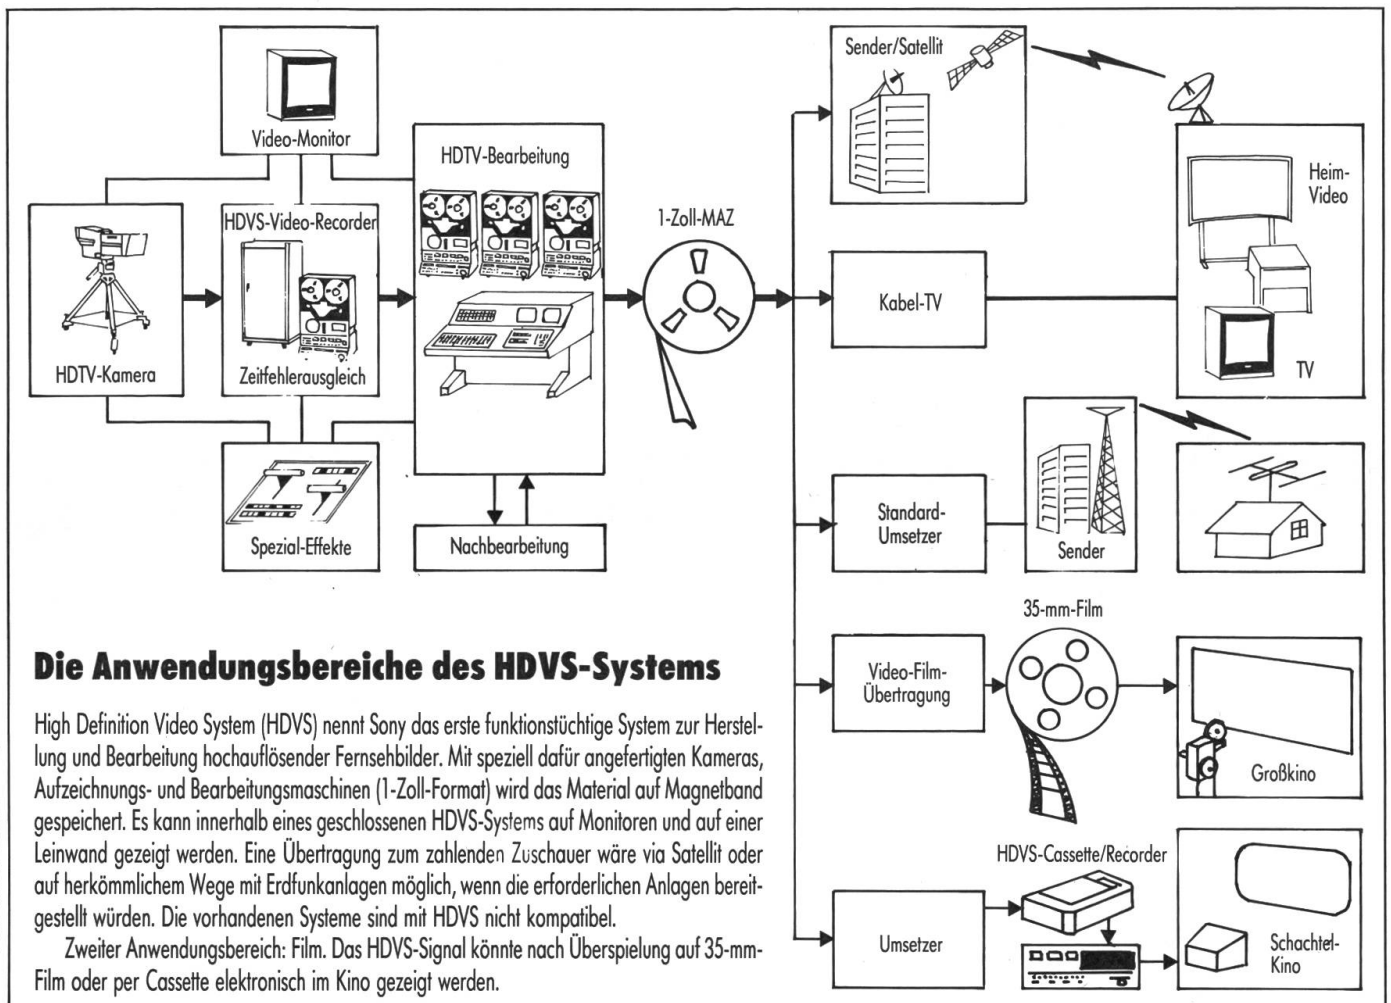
Video-Monitor

HDTV-Bearbeitung

HDVS-Video-Recorder

HDTV-Kamera

Zeitfehlerausgleich

Spezial-Effekte

Nachbearbeitung

1-Zoll-MAZ

Sender/Satellit

Heim-Video

Kabel-TV

TV

Standard-Umsetzer

Sender

35-mm-Film

Video-Film-Übertragung

Großkino

HDVS-Cassette/Recorder

Umsetzer

Schachtel-Kino

Die Anwendungsbereiche des HDVS-Systems

High Definition Video System (HDVS) nennt Sony das erste funktionstüchtige System zur Herstellung und Bearbeitung hochauflösender Fernsehbilder. Mit speziell dafür angefertigten Kameras, Aufzeichnungs- und Bearbeitungsmaschinen (1-Zoll-Format) wird das Material auf Magnetband gespeichert. Es kann innerhalb eines geschlossenen HDVS-Systems auf Monitoren und auf einer Leinwand gezeigt werden. Eine Übertragung zum zahlenden Zuschauer wäre via Satellit oder auf herkömmlichem Wege mit Erdfunkanlagen möglich, wenn die erforderlichen Anlagen bereitgestellt würden. Die vorhandenen Systeme sind mit HDVS nicht kompatibel.

Zweiter Anwendungsbereich: Film. Das HDVS-Signal könnte nach Überspielung auf 35-mm-Film oder per Cassette elektronisch im Kino gezeigt werden.